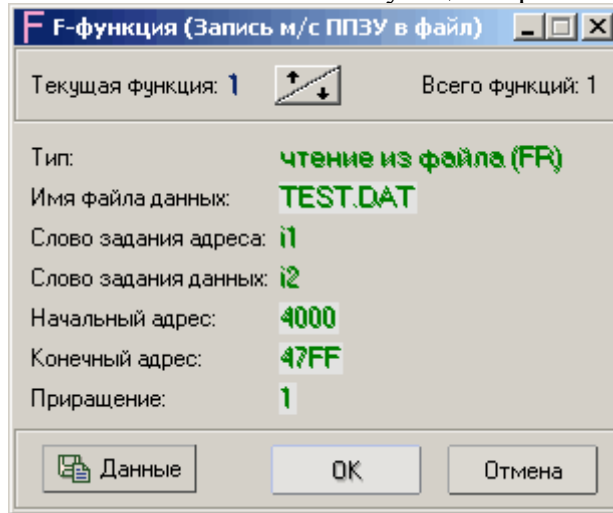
F-функция (Запись м/с ППЗУ в файл)

Текущая функция: 1

Всего функций: 1

Тип: чтение из файла (FR)

Имя файла данных: TEST.DAT

Слово задания адреса: i1

Слово задания данных: i2

Начальный адрес: 4000

Конечный адрес: 47FF

Приращение: 1

Данные

OK

Отмена